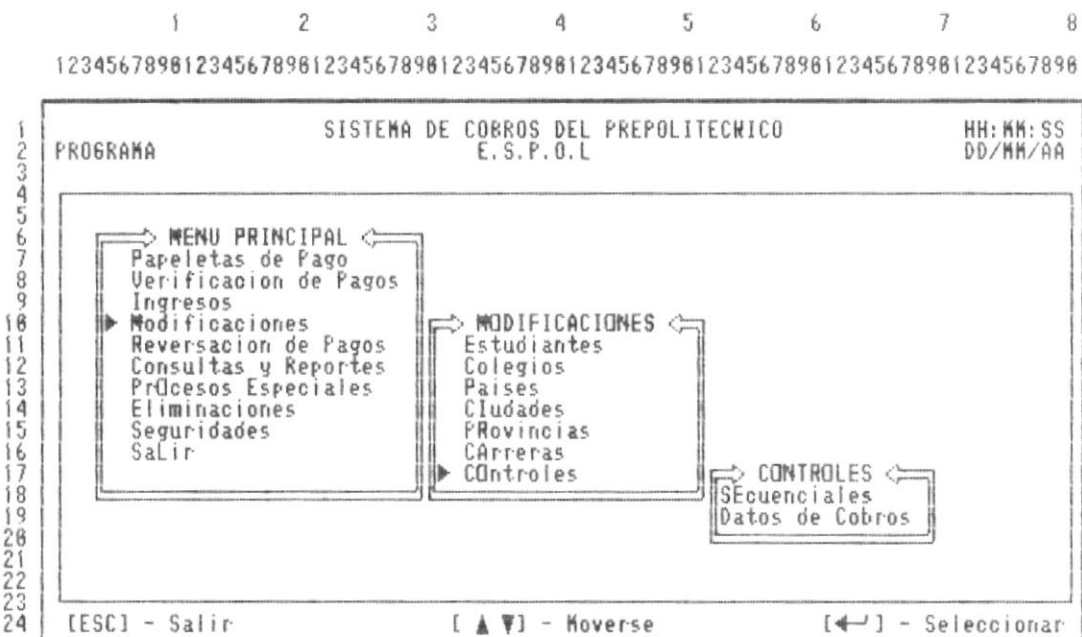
1 2 3 4 5 6 7 8
12345678901234567890123456789012345678901234567890123456789012345678901234567890

1
2 PROGRAMA SISTEMA DE COBROS DEL PREPOLITECNICO E.S.P.O.L HH:MM:SS DD/MM/AA
3
4
5
6 MENU PRINCIPAL
7 Papeletas de Pago
8 Verificacion de Pagos
9 Ingresos
10 Modificaciones
11 Reversacion de Pagos
12 Consultas y Reportes
13 PrOcesos Especiales
14 Eliminaciones
15 Seguridades
16 SaLir
17
18
19
20
21
22
23
24 [ESC] - Salir [ ▲▼] - Moverse [↵] - Seleccionar

MODIFICACIONES
Estudiantes
Colegios
Paises
CIudades
PRovincias
CArreras
COntroles

CONTROLES
SEcuenciales
Datos de Cobros